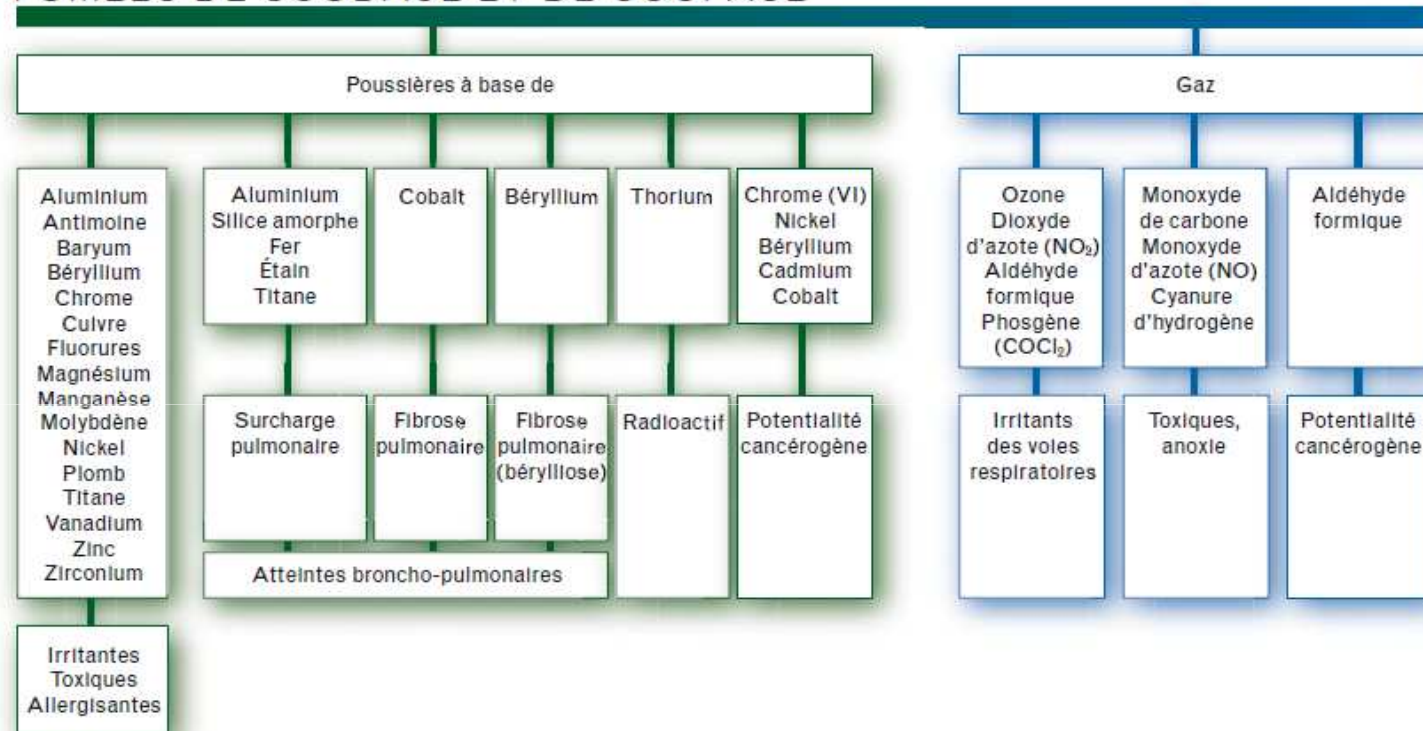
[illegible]

Poussières à base de

Gaz

Aluminium
Antimoine
Baryum
Béryllium
Chrome
Cuivre
Fluorures
Magnésium
Manganèse
Molybdène
Nickel
Plomb
Titane
Vanadium
Zinc
Zirconium

Irritantes
Toxiques
Allergisantes

Aluminium
Silice amorphe
Fer
Étain
Titane

Surcharge pulmonaire

Cobalt

Fibrose pulmonaire

Béryllium

Fibrose pulmonaire (bérylliose)

Atteintes broncho-pulmonaires

Thorium

Radioactif

Chrome (VI)
Nickel
Béryllium
Cadmium
Cobalt

Potentialité cancérogène

Ozone
Dioxyde d'azote ($NO_2$)
Aldéhyde formique
Phosgène ($COCl_2$)

Irritants des voies respiratoires

Monoxyde de carbone
Monoxyde d'azote (NO)
Cyanure d'hydrogène

Toxiques, anoxie

Aldéhyde formique

Potentialité cancérogène